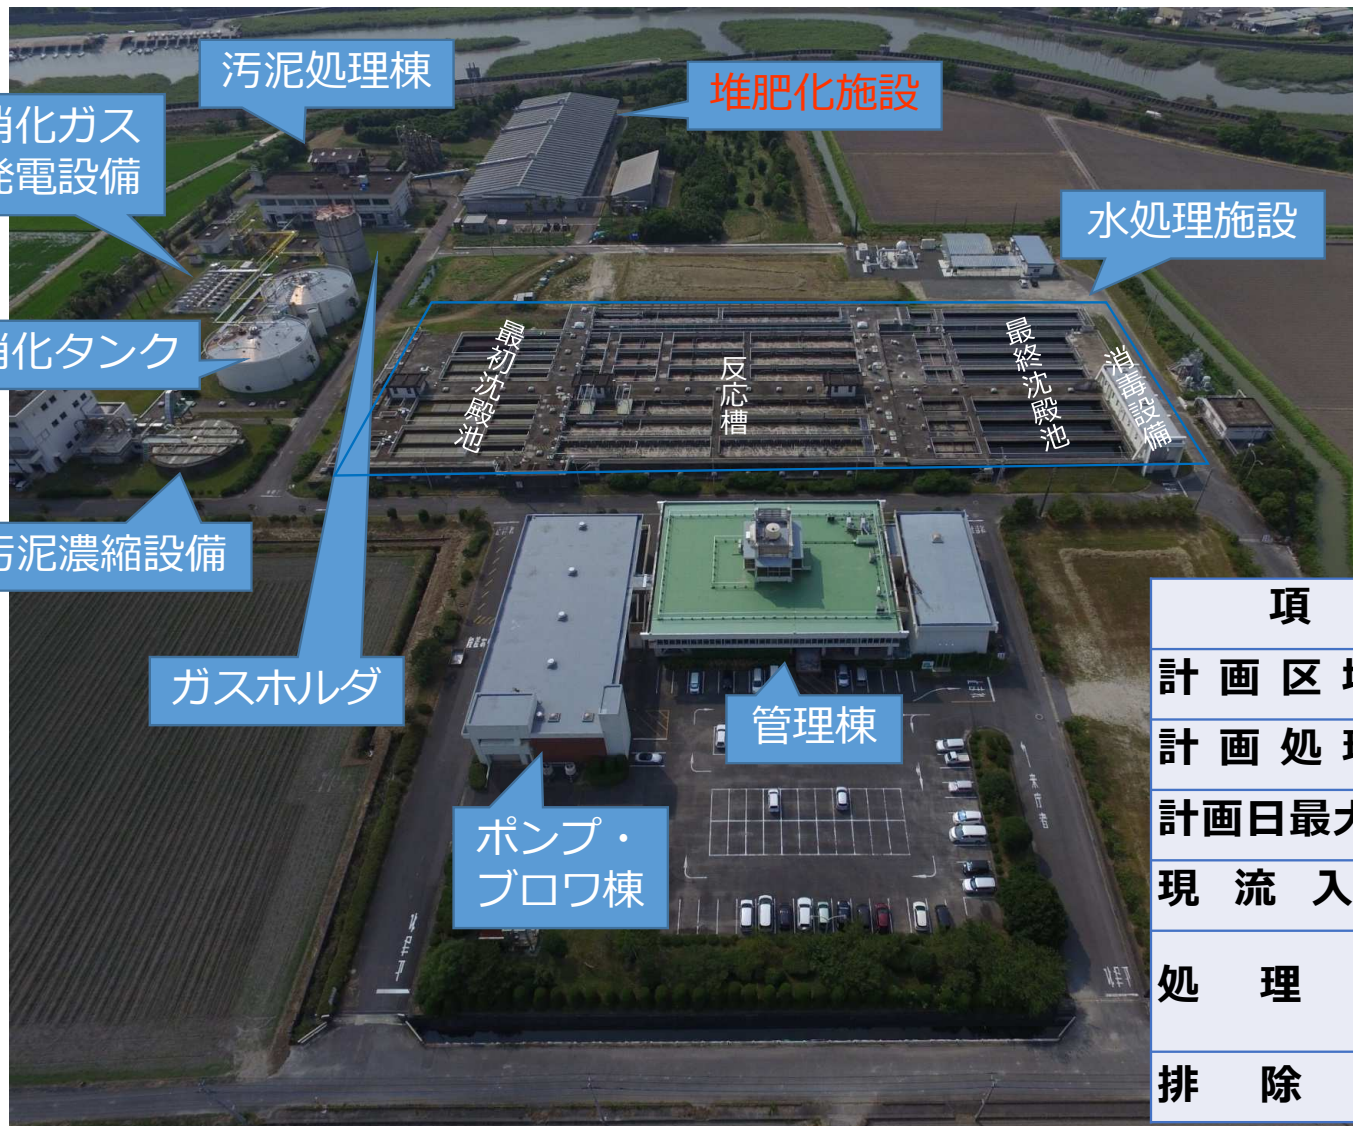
汚泥処理棟

堆肥化施設

消化ガス発電設備

水処理施設

消化タンク

最初沈殿池

反応槽

最終沈殿池

消毒設備

汚泥濃縮設備

ガスホルダ

管理棟

ポンプ・ブロワ棟

| 項 |
|---|
| 計 画 区 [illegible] |
| 計 画 処 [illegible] |
| 計画日最大 |
| 現 流 入 |
| 処 理 |
| 排 除 |